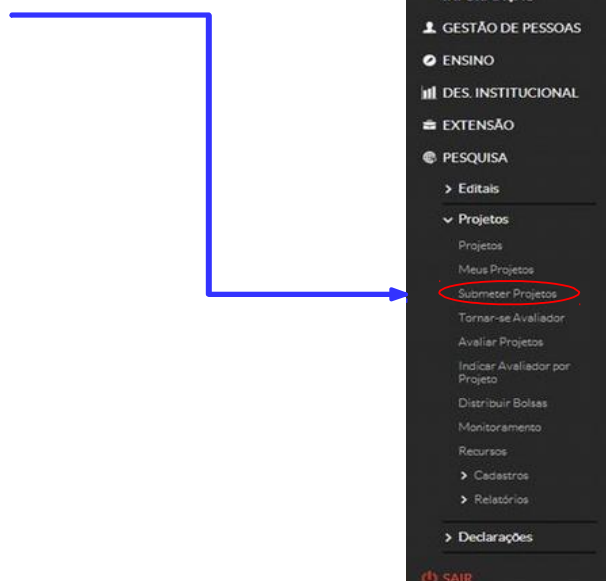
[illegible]

GESTÃO DE PESSOAS

ENSINO

DES. INSTITUCIONAL

EXTENSÃO

PESQUISA

> Editais

Projetos

Projetos

Meus Projetos

Submeter Projetos

Tornar-se Avaliador

Avaliar Projetos

Indicar Avaliador por Projeto

Distribuir Bolsas

Monitoramento

Recursos

> Cadastros

> Relatórios

> Declarações

SAIR